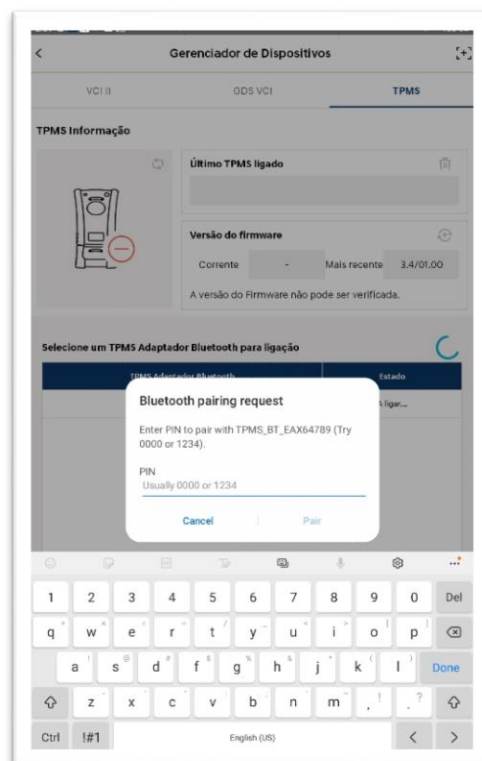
Gerenciador de Dispositivos

VCI II
GDS VCI
TPMS

TPMS Informação

Último TPMS ligado

Versão do firmware

Corrente
-
Mais recente
3.4/01.00

A versão do Firmware não pode ser verificada.

Selecione um TPMS Adaptador Bluetooth para ligação

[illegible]
Estado
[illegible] ligar...

Bluetooth pairing request

Enter PIN to pair with TPMS_BT_EAX64789 (Try 0000 or 1234).

PIN
Usually 0000 or 1234

Cancel
Pair

1 2 3 4 5 6 7 8 9 0 Del
q w e r t y u i o p
a s d f g h j k l Done
z x c v b n m , .
Ctrl !#1 English (US)